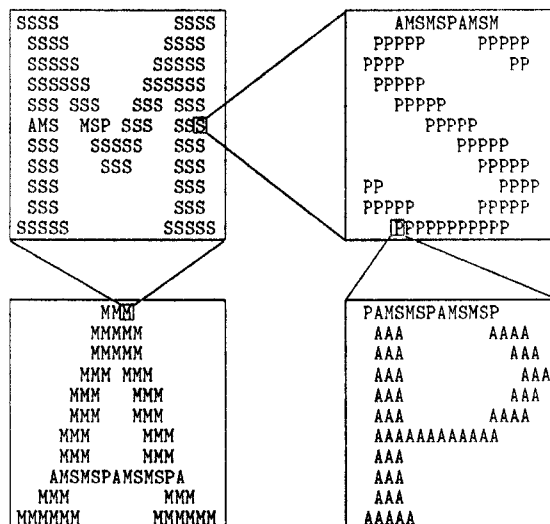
SSSS SSSS
SSSS SSSS
SSSSS SSSSS
SSSSSS SSSSSS
SSS SSS SSS SSS
AMS MSP SSS SSS
SSS SSSSS SSS
SSS SSS SSS
SSS SSS
SSS SSS
SSSSS SSSSS

AMSMSPAMSM
PPPPP PPPPP
PPPP PP
PPPPP
PPPPP
PPPPP
PPPPP
PPPPP
PP PPPP
PPPPP PPPPP
PPPPPPPPPPP

MMM
MMMMM
MMMMM
MMM MMM
MMM MMM
MMM MMM
MMM MMM
MMM MMM
AMSMSPAMSMSPA
MMM MMM
MMMMMM MMMMMM

PAMSMSPAMSMSP
AAA AAAA
AAA AAA
AAA AAA
AAA AAA
AAA AAAA
AAAAAAAAAAAA
AAA
AAA
AAA
AAAAA